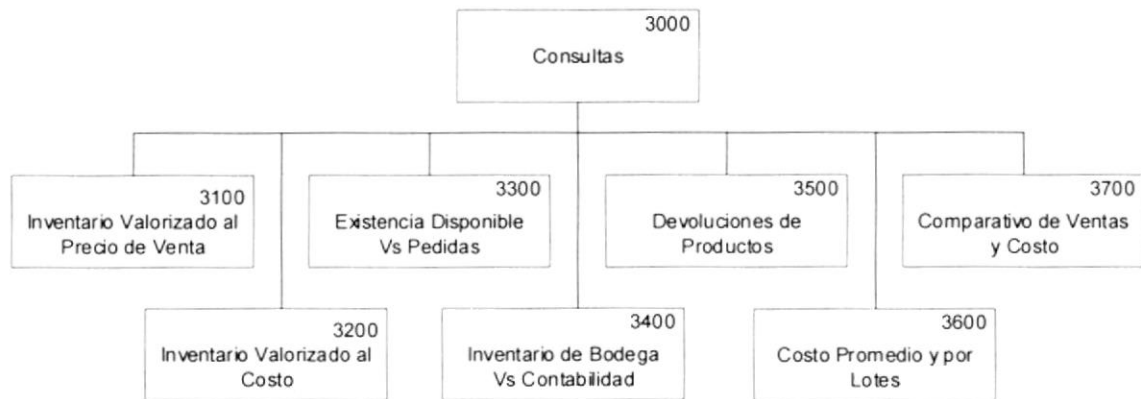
3000
Consultas

3100
Inventario Valorizado al Precio de Venta

3300
Existencia Disponible Vs Pedidas

3500
Devoluciones de Productos

3700
Comparativo de Ventas y Costo

3200
Inventario Valorizado al Costo

3400
Inventario de Bodega Vs Contabilidad

3600
Costo Promedio y por Lotes